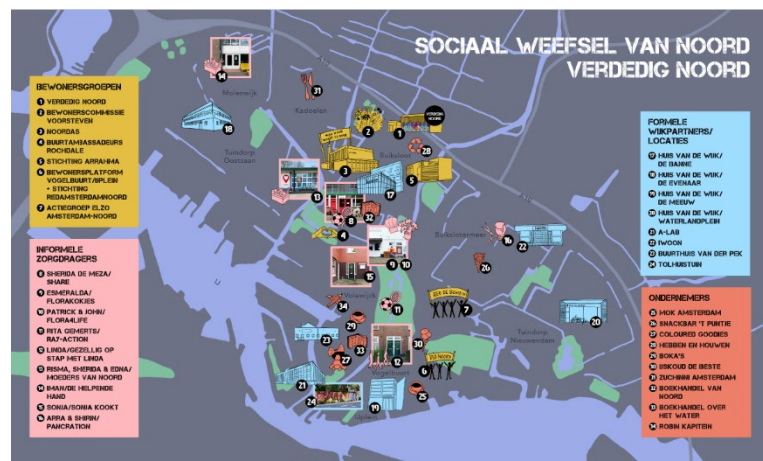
SOCIAAL WEEFSEL VAN NOORD
VERDEDIG NOORD

BEWONERSGROEPEN
1 VERDEDIG NOORD
2 BEWONERSCOMMISSIE VOORSTEVEN
3 NOORDAS
4 BUURTAMBASSADEURS ROCHDALE
5 STICHTING ARRAHMA
6 BEWONERSPLATFORM VOGELBUURT/IJPLEIN + STICHTING REDAMSTERDAMNOORD
7 ACTIEGROEP ELZO AMSTERDAM-NOORD

INFORMELE ZORGDRAGERS
8 SHERIDA DE MEZA/ SHARE
9 ESMERALDA/ FLORAKOKIES
10 PATRICK & JOHN/ FLORA4LIFE
11 RITA GEMERTS/ RAJ-ACTION
12 LINDA/GEZELLIG OP STAP MET LINDA
13 RISMA, SHERIDA & EDNA/ MOEDERS VAN NOORD
14 B4AN/DE HELPENDE HAND
15 SONIA/SONIA KOOKT
16 AFRA & SHIRIN/ PANCRATION

FORMELE WIJKPARTNERS/ LOCATIES
17 HUIS VAN DE WIJK/ DE BANNE
18 HUIS VAN DE WIJK/ DE EVENAAR
19 HUIS VAN DE WIJK/ DE MEEUW
20 HUIS VAN DE WIJK/ WATERLANDPLEIN
21 A-LAB
22 IWOON
23 BUURTHUIS VAN DER PEK
24 TOLHUISTUIN

ONDERNEMERS
25 MOK AMSTERDAM
26 SNACKBAR 'T PUNTJE
27 COLOURED GOODIES
28 HEBBEN EN HOUWEN
29 BOKA'S
30 IJSKOUD DE BESTE
31 ZUCHINNI AMSTERDAM
32 BOEKHANDEL VAN NOORD
33 BOEKHANDEL OVER HET WATER
34 ROBIN KAPITEIN

Molenwijk
Kadoelen
Tuindorp Oostzaan
Buikslot
Buiksloterham
Nieuwendam
Tuindorp Nieuwendam
Vogelbuurt
VERDEDIG NOORD
RED DE BOMEN
RED NOORD